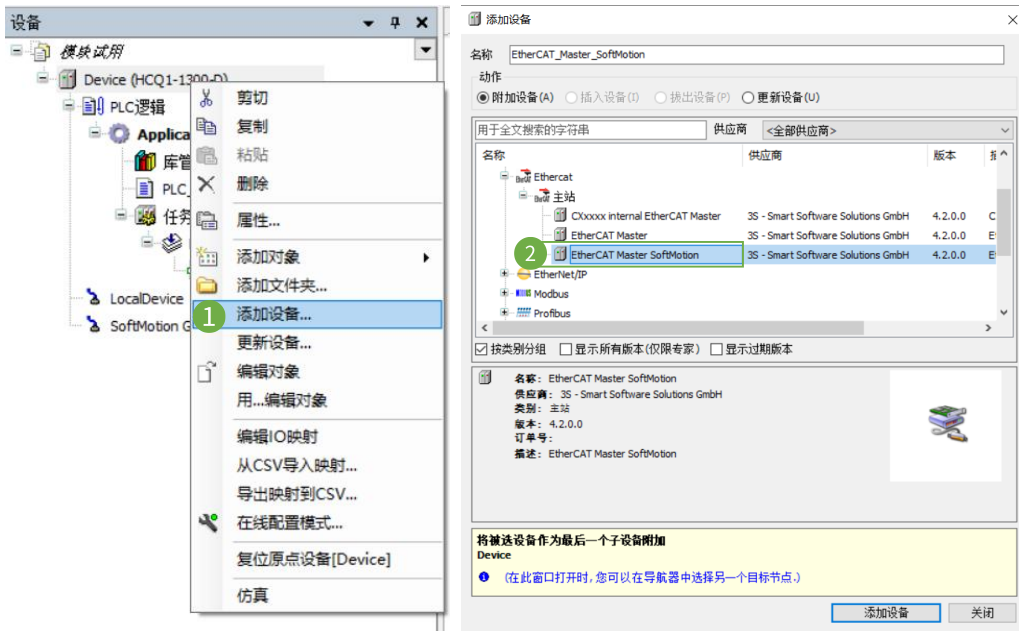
设备 ▾ ꟼ ✕

模块试用
Device (HCQ1-1300-D)
PLC逻辑
Applica
库管
PLC_
任务
LocalDevice
SoftMotion G

剪切
复制
粘贴
删除
属性...
添加对象
添加文件夹...
1 添加设备...
更新设备...
编辑对象
用...编辑对象
编辑IO映射
从CSV导入映射...
导出映射到CSV...
在线配置模式...
复位原点设备[Device]
仿真

添加设备

名称 EtherCAT_Master_SoftMotion
动作
附加设备(A) 插入设备(I) 拔出设备(P) 更新设备(U)
用于全文搜索的字符串 供应商 <全部供应商>

| 名称 | 供应商 | 版本 | 指 |
|---|---|---|---|
| Ethercat | | | |
| 主站 | | | |
| CXxxxx internal EtherCAT Master | 3S - Smart Software Solutions GmbH | 4.2.0.0 | C |
| EtherCAT Master | 3S - Smart Software Solutions GmbH | 4.2.0.0 | E |
| 2 EtherCAT Master SoftMotion | 3S - Smart Software Solutions GmbH | 4.2.0.0 | E |
| EtherNet/IP | | | |
| Modbus | | | |
| Profibus | | | |

按类别分组 显示所有版本(仅限专家) 显示过期版本

名称: EtherCAT Master SoftMotion
供应商: 3S - Smart Software Solutions GmbH
类别: 主站
版本: 4.2.0.0
订单号:
描述: EtherCAT Master SoftMotion

将被选设备作为最后一个子设备附加
Device
(在此窗口打开时,您可以在导航器中选择另一个目标节点.)

添加设备 关闭